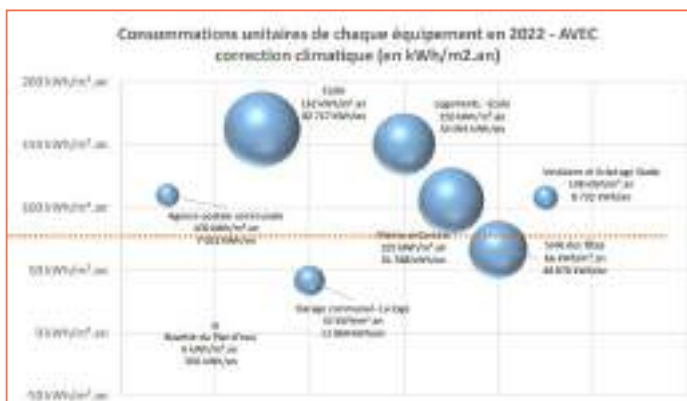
Consommations unitaires de chaque équipement en 2022 - AVEC correction climatique (en kWh/m2.an)

200 kWh/m².an

150 kWh/m².an

100 kWh/m².an

50 kWh/m².an

0 kWh/m².an

-50 kWh/m².an

Ecole
162 kWh/m².an
82 757 kWh/an

Logements - Ecole
150 kWh/m².an
32 065 kWh/an

Vestiaires et Eclairage Stade
108 kWh/m².an
8 732 kWh/an

Agence postale communale
109 kWh/m².an
7 023 kWh/an

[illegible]
105 kWh/m².an
31 748 kWh/an

Salle des fêtes
66 kWh/m².an
48 879 kWh/an

Garage communal - La Lagu
42 kWh/m².an
13 064 kWh/an

Buvette du Plan d'eau
8 kWh/m².an
396 kWh/an